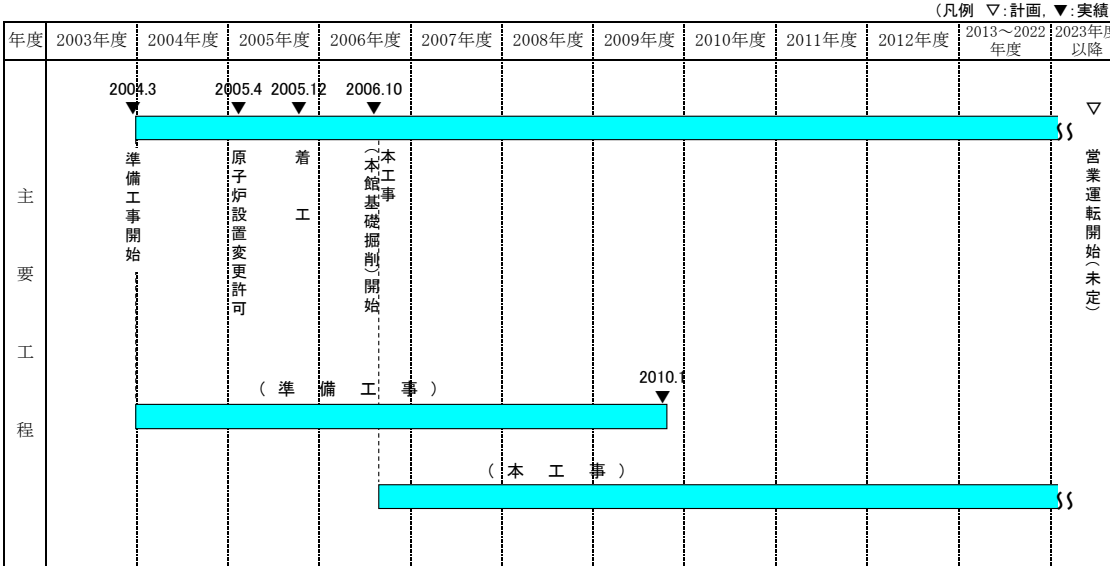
（凡例 ▽:計画, ▼:実績

| 年度 | 2003年度 | 2004年度 | 2005年度 | 2006年度 | 2007年度 | 2008年度 | 2009年度 | 2010年度 | 2011年度 | 2012年度 | 2013～2022年度 | 2023年度以降 |
|---|---|---|---|---|---|---|---|---|---|---|---|---|

主要工程

2004.3 ▼ 準備工事開始

2005.4 ▼ 原子炉設置変更許可

2005.12 ▼ 着工

2006.10 ▼ 本工事（本館基礎掘削）開始

▽ 営業運転開始（未定）

（準備工事）

2010.1 ▼

（本工事）